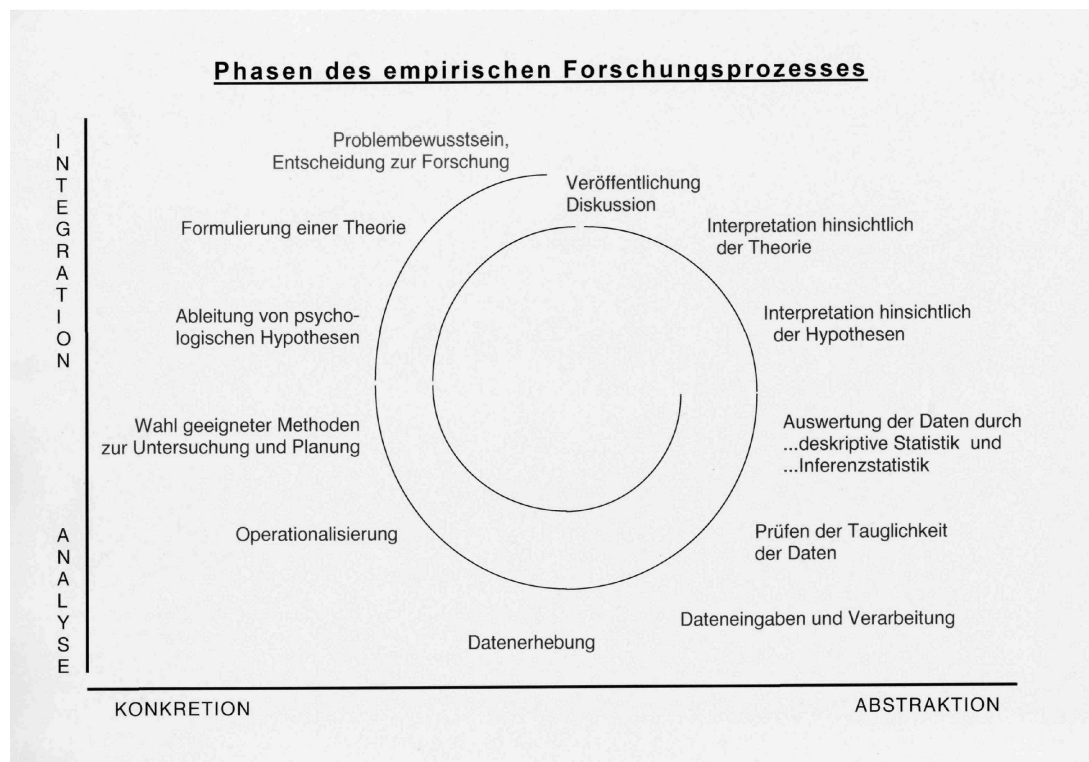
Phasen des empirischen Forschungsprozesses

INTEGRATION

ANALYSE

Problembewusstsein, Entscheidung zur Forschung

Veröffentlichung Diskussion

Formulierung einer Theorie

Interpretation hinsichtlich der Theorie

Ableitung von psychologischen Hypothesen

Interpretation hinsichtlich der Hypothesen

Wahl geeigneter Methoden zur Untersuchung und Planung

Auswertung der Daten durch ...deskriptive Statistik und ...Inferenzstatistik

Operationalisierung

Prüfen der Tauglichkeit der Daten

Dateneingaben und Verarbeitung

Datenerhebung

KONKRETION

ABSTRAKTION